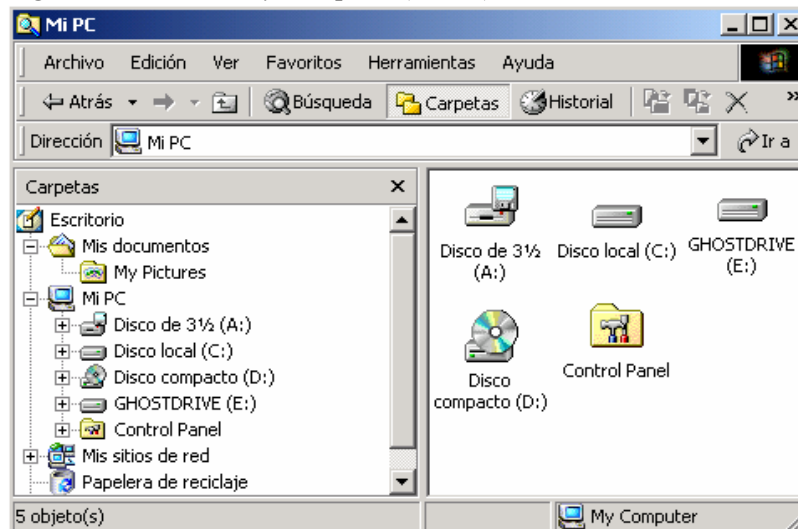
Mi PC

Archivo Edición Ver Favoritos Herramientas Ayuda

Atrás Búsqueda Carpetas Historial

Dirección Mi PC Ir a

Carpetas ×

Escritorio
Mis documentos
My Pictures
Mi PC
Disco de 3½ (A:)
Disco local (C:)
Disco compacto (D:)
GHOSTDRIVE (E:)
Control Panel
Mis sitios de red
Papelera de reciclaje

Disco de 3½ (A:)
Disco local (C:)
GHOSTDRIVE (E:)
Disco compacto (D:)
Control Panel

5 objeto(s)
My Computer